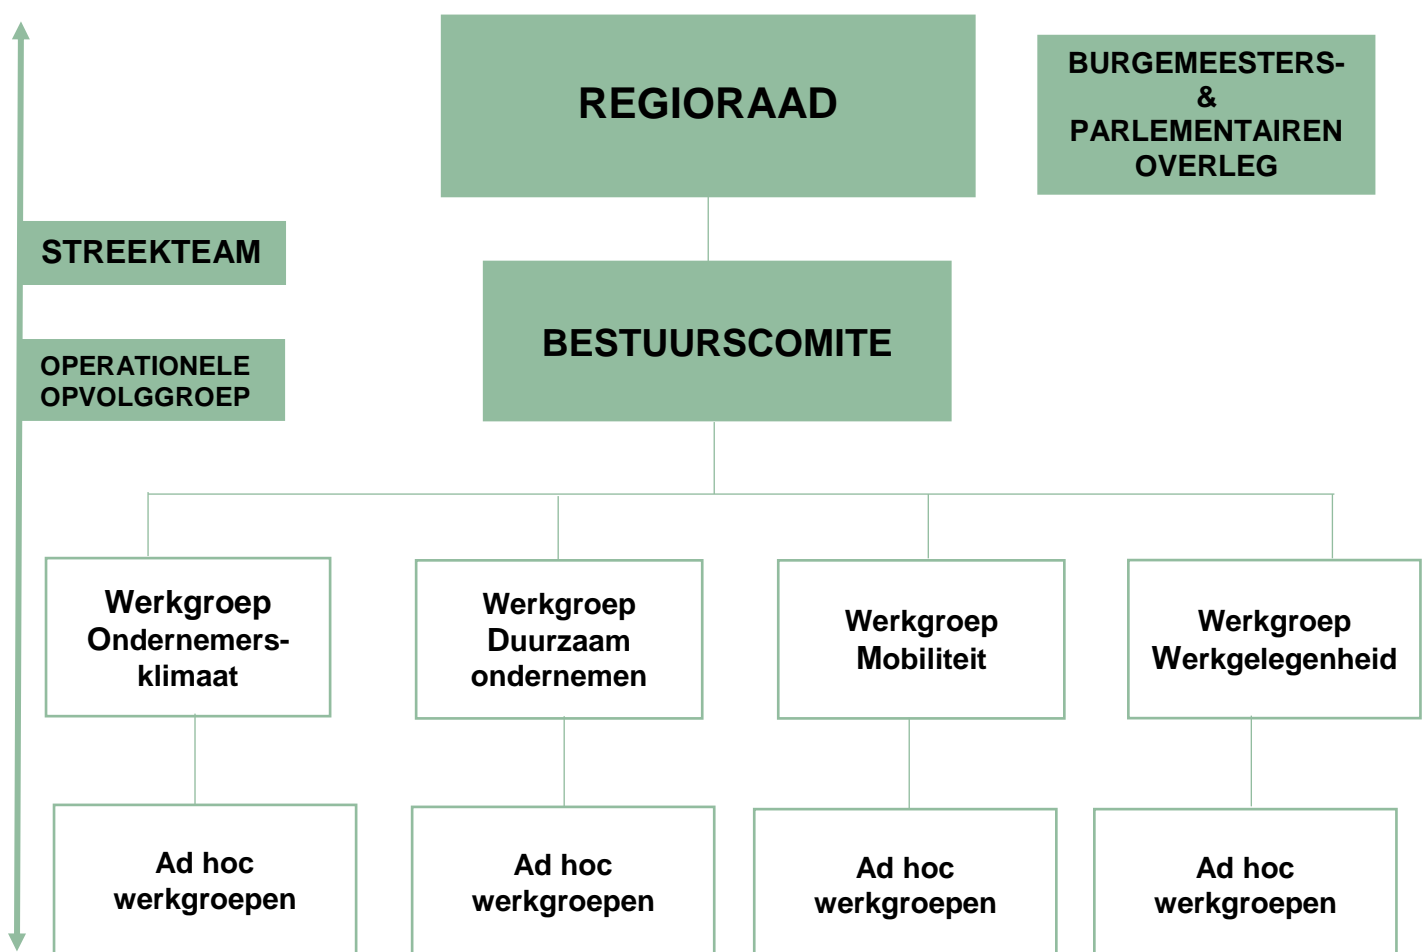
REGIORAAD

BURGEMEESTERS- & PARLEMENTAIREN OVERLEG

STREEKTEAM

OPERATIONELE OPVOLGGROEP

BESTUURSCOMITE

Werkgroep Ondernemersklimaat

Werkgroep Duurzaam ondernemen

Werkgroep Mobiliteit

Werkgroep Werkgelegenheid

Ad hoc werkgroepen

Ad hoc werkgroepen

Ad hoc werkgroepen

Ad hoc werkgroepen